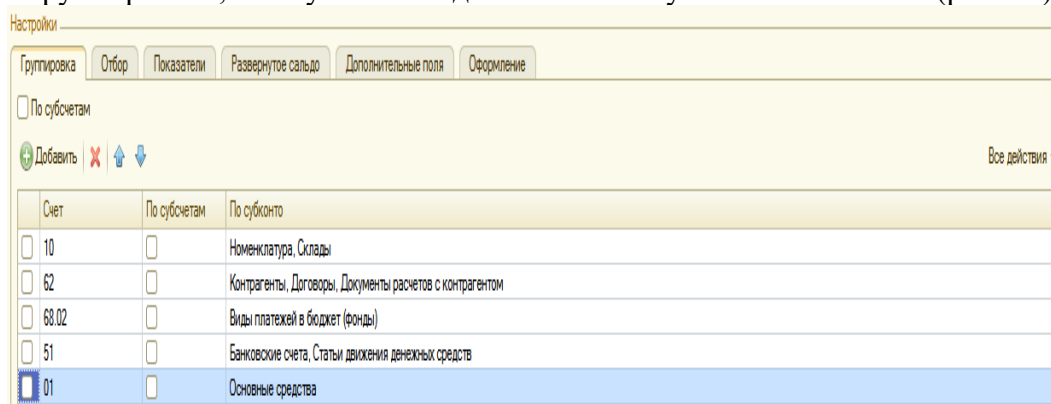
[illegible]

Настройки

Группировка | Отбор | Показатели | Развернутое сальдо | Дополнительные поля | Оформление

По субсчетам

Добавить

Все действия

| | Счет | По субсчетам | По субконто |
|---|---|---|---|
| | 10 | | Номенклатура, Склады |
| | 62 | | Контрагенты, Договоры, Документы расчетов с контрагентом |
| | 68.02 | | Виды платежей в бюджет (фонды) |
| | 51 | | Банковские счета, Статьи движения денежных средств |
| | 01 | | Основные средства |